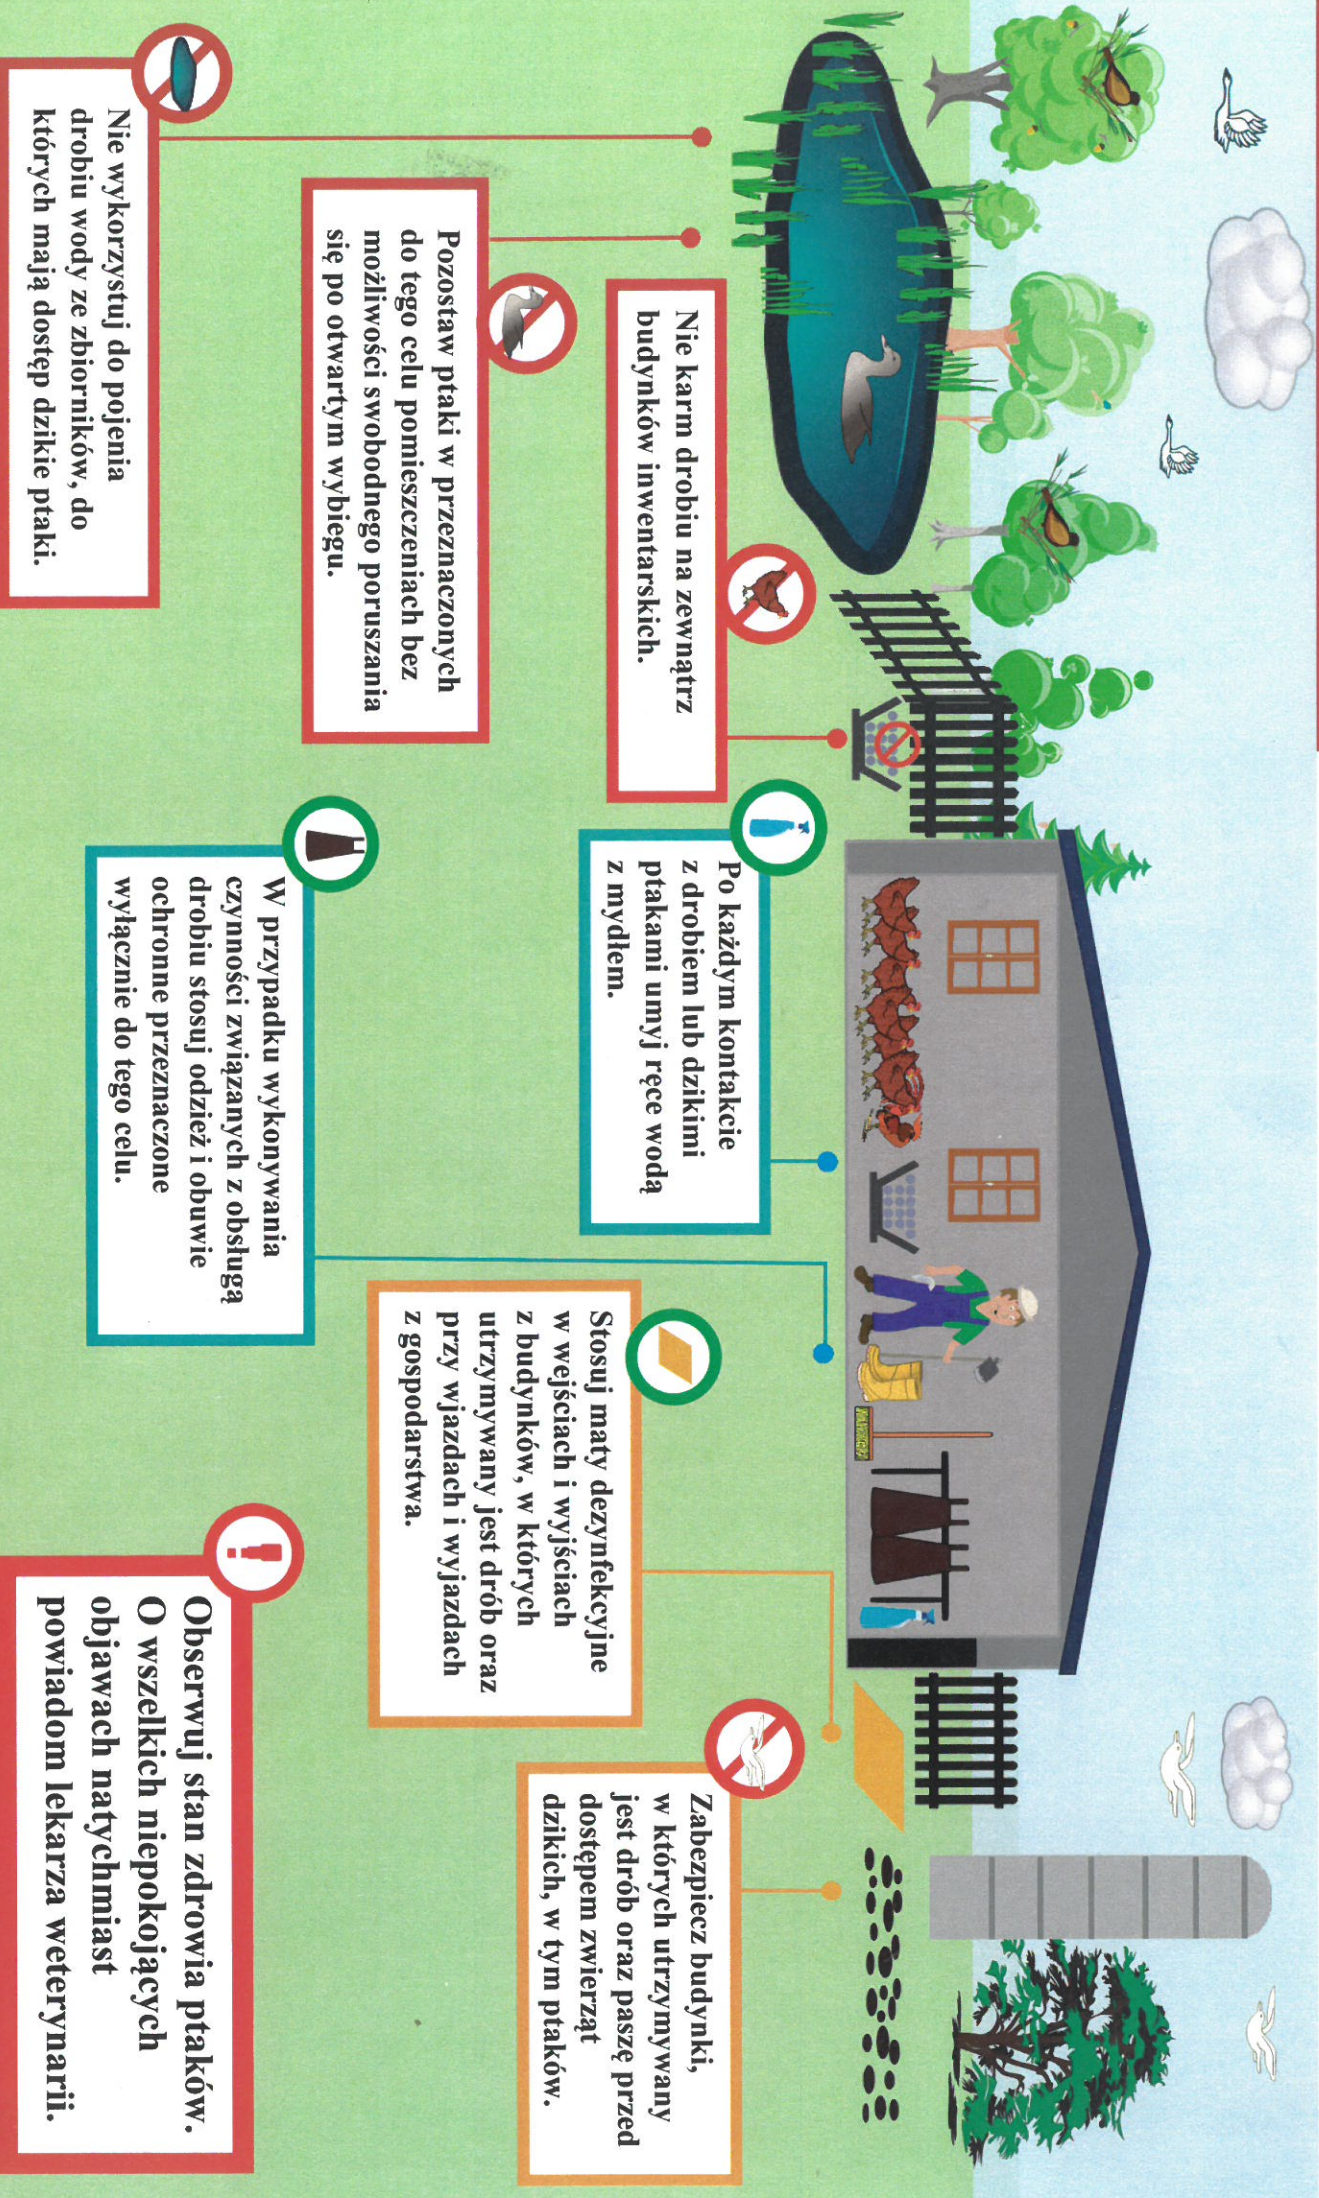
Nie karm drobiu na zewnątrz budynków inwentarskich.

Pozostaw ptaki w przeznaczonych do tego celu pomieszczeniach bez możliwości swobodnego poruszania się po otwartym wybiegu.

Nie wykorzystuj do pojenia drobiu wody ze zbiorników, do których mają dostęp dzikie ptaki.

Po każdym kontakcie z drobiem lub dzikimi ptakami umyj ręce wodą z mydłem.

W przypadku wykonywania czynności związanych z obsługą drobiu stosuj odzież i obuwie ochronne przeznaczone wyłącznie do tego celu.

Stosuj maty dezynfekcyjne w wejściach i wyjściach z budynków, w których utrzymywany jest drób oraz przy wjazdach i wyjazdach z gospodarstwa.

Zabezpiecz budynki, w których utrzymywany jest drób oraz paszę przed dostępem zwierząt dzikich, w tym ptaków.

Obserwuj stan zdrowia ptaków. O wszelkich niepokojących objawach natychmiast powiadom lekarza weterynarii.